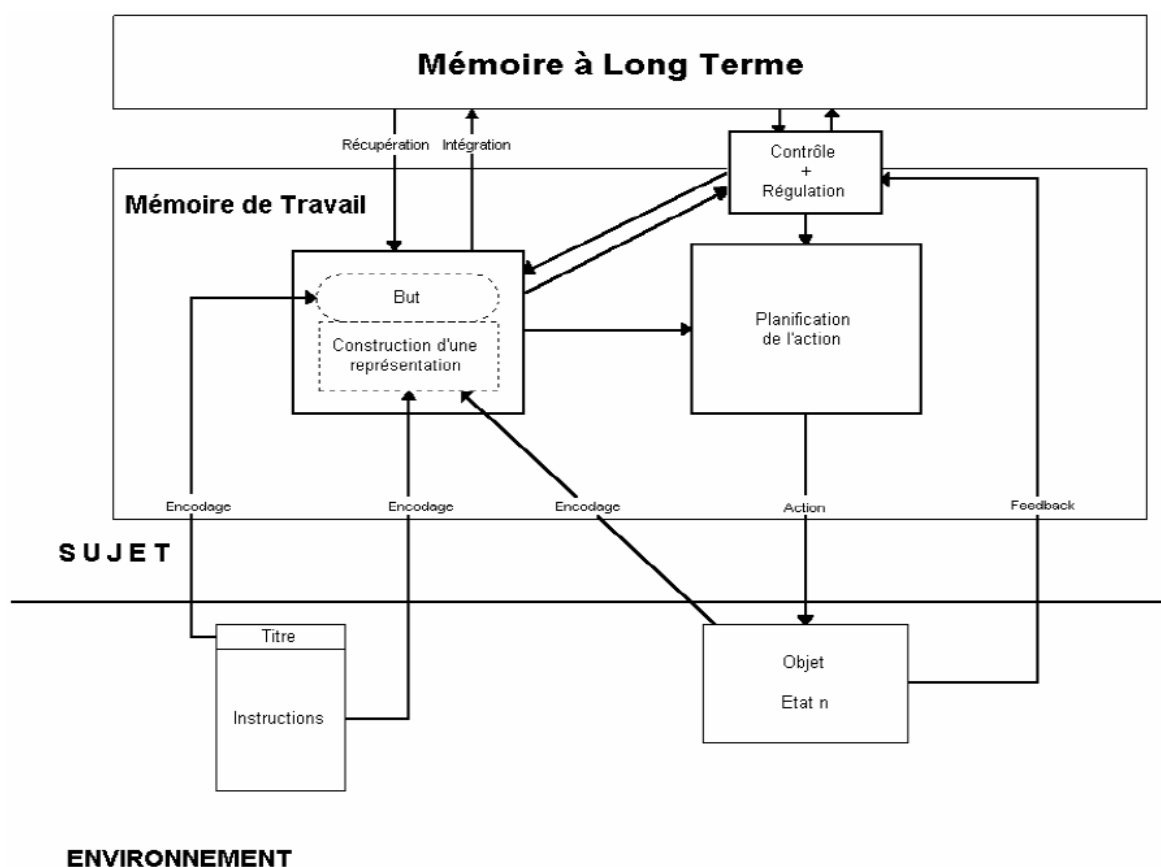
Mémoire à Long Terme

Récupération

Intégration

Contrôle
+
Régulation

Mémoire de Travail

But

Construction d'une représentation

Planification de l'action

Encodage

Encodage

Encodage

Action

Feedback

S U J E T

Titre

Instructions

Objet

Etat n

ENVIRONNEMENT